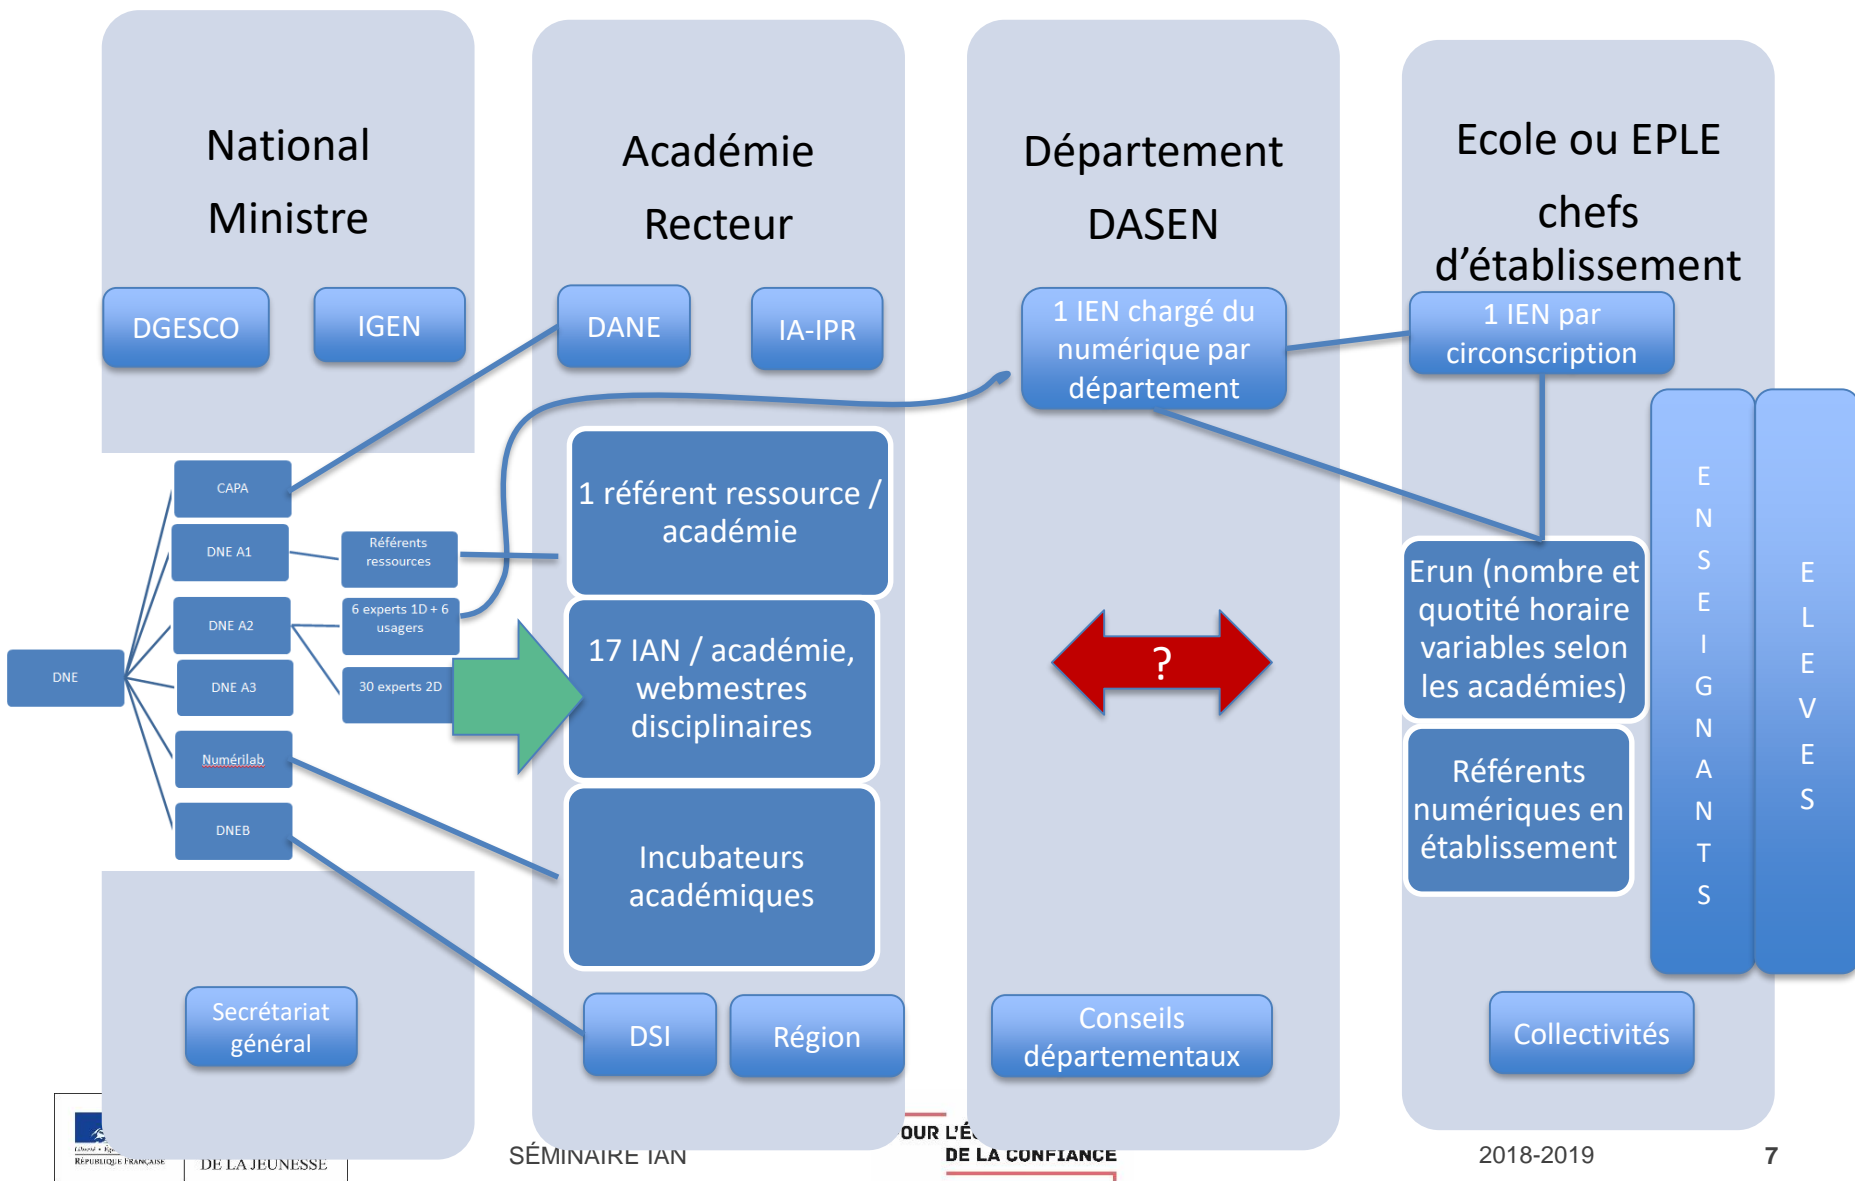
National
Ministre

DGESCO

IGEN

Académie
Recteur

DANE

IA-IPR

Département
DASEN

1 IEN chargé du numérique par département

Ecole ou EPLE
chefs d'établissement

1 IEN par circonscription

CAPA

DNE A1

Référents ressources

DNE A2

6 experts 1D + 6 usagers

DNE A3

30 experts 2D

DNE

Numérilab

DNEB

1 référent ressource / académie

17 IAN / académie, webmestres disciplinaires

Incubateurs académiques

?

Erun (nombre et quotité horaire variables selon les académies)

Référents numériques en établissement

E N S E I G N A N T S

E L E V E S

Secrétariat général

DSI

Région

Conseils départementaux

Collectivités

Liberté • Égalité
RÉPUBLIQUE FRANÇAISE

DE LA JEUNESSE

SÉMINAIRE IAN

OUR L'É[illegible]
DE LA CONFIANCE

2018-2019

7